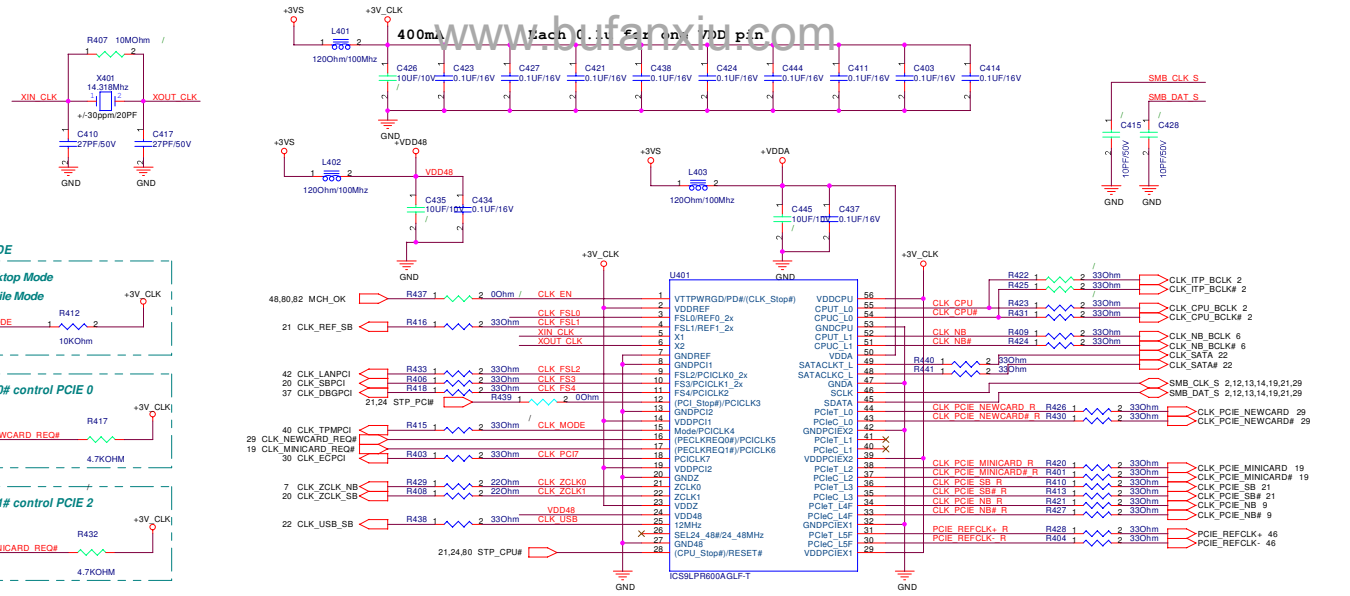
+3VS +3V_CLK
L401
120Ohm/100Mhz
400mA Each 0.1uF for one VDD pin
C426 10UF/10V
C423 0.1UF/16V
C427 0.1UF/16V
C421 0.1UF/16V
C438 0.1UF/16V
C424 0.1UF/16V
C444 0.1UF/16V
C411 0.1UF/16V
C403 0.1UF/16V
C414 0.1UF/16V
GND

R407 10MOhm
X401 14.318Mhz
+/-30ppm/20PF
XIN_CLK XOUT_CLK
C410 27PF/50V
C417 27PF/50V
GND GND

SMB_CLK_S
SMB_DAT_S
C415 10PF/50V
C428 10PF/50V
GND GND

+3VS +VDD48
L402
120Ohm/100Mhz
VDD48
C435 10UF/10V
C434 0.1UF/16V
GND

+3VS +VDDA
L403
120Ohm/100Mhz
C445 10UF/10V
C437 0.1UF/16V
GND

DE
ktop Mode
ile Mode
R412 10KOhm
DE
+3V_CLK
0# control PCIE 0
R417 4.7KOHM
+3V_CLK
WCARD_REQ#
# control PCIE 2
R432 4.7KOHM
+3V_CLK
NICARD_REQ#

+3V_CLK
U401
48,80,82 MCH_OK R437 0Ohm CLK_EN
21 CLK_REF_SB R416 33Ohm CLK_FSL0
CLK_FSL1
XIN_CLK
XOUT_CLK
42 CLK_LANPCI R433 33Ohm CLK_FSL2
20 CLK_SBPCI R406 33Ohm CLK_FS3
37 CLK_DBGPCI R418 33Ohm CLK_FS4
21,24 STP_PCI# R439 0Ohm
40 CLK_TPMPCI R415 33Ohm CLK_MODE
29 CLK_NEWCARD_REQ#
19 CLK_MINICARD_REQ#
30 CLK_ECPCI R403 33Ohm CLK_PCI7
7 CLK_ZCLK_NB R429 22Ohm CLK_ZCLK0
20 CLK_ZCLK_SB R408 22Ohm CLK_ZCLK1
VDD48
22 CLK_USB_SB R438 33Ohm CLK_USB
21,24,80 STP_CPU#

1 VTTPWRGD/PD#/(CLK_Stop#)
2 VDDREF
3 FSL0/REF0_2x
4 FSL1/REF1_2x
5 X1
6 X2
7 GNDREF
8 GNDPCI1
9 FSL2/PCICLK0_2x
10 FS3/PCICLK1_2x
11 FS4/PCICLK2
12 (PCI_Stop#)/PCICLK3
13 GNDPCI2
14 VDDPCI1
15 Mode/PCICLK4
16 (PECLKREQ0#)/PCICLK5
17 (PECLKREQ1#)/PCICLK6
18 PCICLK7
19 VDDPCI2
20 GNDZ
21 ZCLK0
22 ZCLK1
23 VDDZ
24 VDD48
25 12MHz
26 SEL24_48#/24_48MHz
27 GND48
28 (CPU_Stop#)/RESET#
ICS9LPR600AGLF-T

56 VDDCPU
55 CPUT_L0
54 CPUC_L0
53 GNDCPU
52 CPUT_L1
51 CPUC_L1
50 VDDA
49 SATACLKT_L
48 SATACLKC_L
47 GNDA
46 SCLK
45 SDATA
44 PCIeT_L0
43 PCIeC_L0
42 GNDPCIEX2
41 PCIeT_L1
40 PCIeC_L1
39 VDDPCIEX2
38 PCIeT_L2
37 PCIeC_L2
36 PCIeT_L3
35 PCIeC_L3
34 PCIeT_L4F
33 PCIeC_L4F
32 GNDPCIEX1
31 PCIeT_L5F
30 PCIeC_L5F
29 VDDPCIEX1
GND GND
+3V_CLK

CLK_CPU CLK_CPU#
R422 33Ohm CLK_ITP_BCLK 2
R425 33Ohm CLK_ITP_BCLK# 2
R423 33Ohm CLK_CPU_BCLK 2
R431 33Ohm CLK_CPU_BCLK# 2
CLK_NB R409 33Ohm CLK_NB_BCLK 6
CLK_NB# R424 33Ohm CLK_NB_BCLK# 6
CLK_SATA 22
R440 33Ohm
R441 33Ohm CLK_SATA# 22
SMB_CLK_S 2,12,13,14,19,21,29
SMB_DAT_S 2,12,13,14,19,21,29
CLK_PCIE_NEWCARD_R R426 33Ohm CLK_PCIE_NEWCARD 29
CLK_PCIE_NEWCARD#_R R430 33Ohm CLK_PCIE_NEWCARD# 29
CLK_PCIE_MINICARD_R R420 33Ohm CLK_PCIE_MINICARD 19
CLK_PCIE_MINICARD#_R R401 33Ohm CLK_PCIE_MINICARD# 19
CLK_PCIE_SB_R R410 33Ohm CLK_PCIE_SB 21
CLK_PCIE_SB#_R R413 33Ohm CLK_PCIE_SB# 21
CLK_PCIE_NB_R R421 33Ohm CLK_PCIE_NB 9
CLK_PCIE_NB#_R R427 33Ohm CLK_PCIE_NB# 9
PCIE_REFCLK+_R R428 33Ohm PCIE_REFCLK+ 46
PCIE_REFCLK-_R R404 33Ohm PCIE_REFCLK- 46
bufanxiu.com